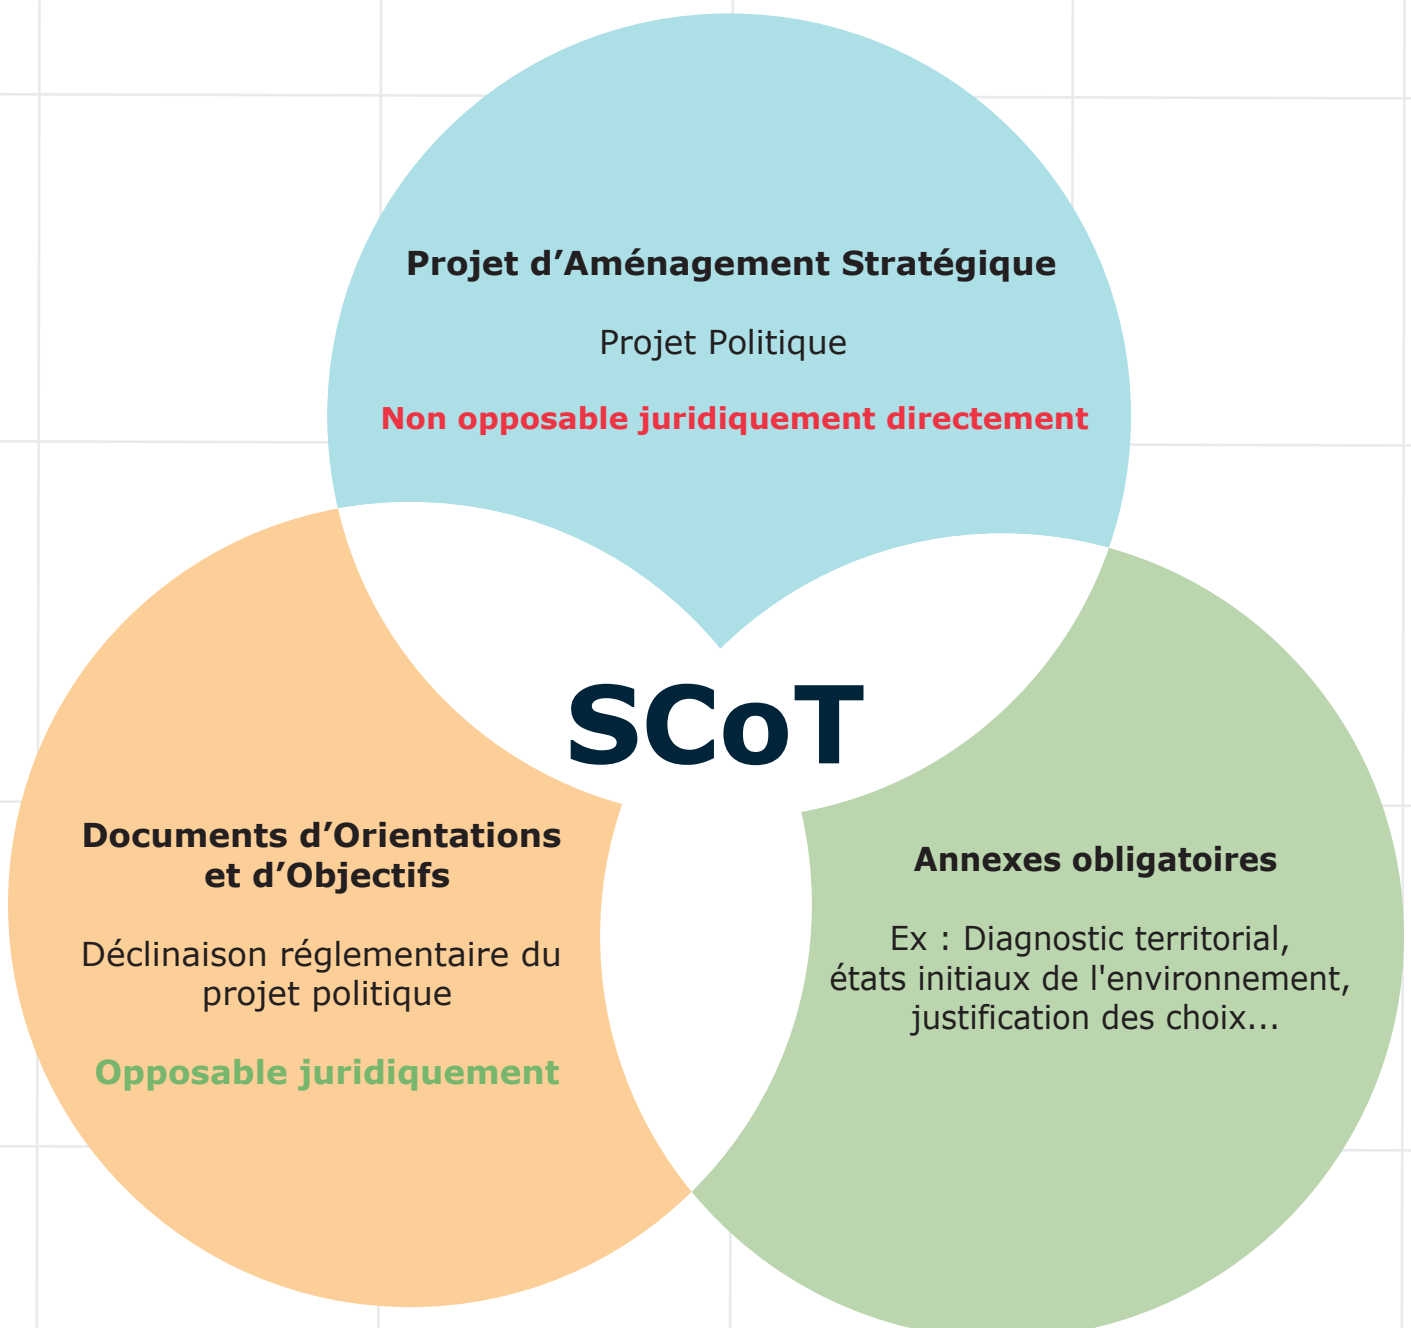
Projet d’Aménagement Stratégique

Projet Politique

Non opposable juridiquement directement

SCoT

Documents d’Orientations et d’Objectifs

Déclinaison réglementaire du projet politique

Opposable juridiquement

Annexes obligatoires

Ex : Diagnostic territorial, états initiaux de l'environnement, justification des choix...